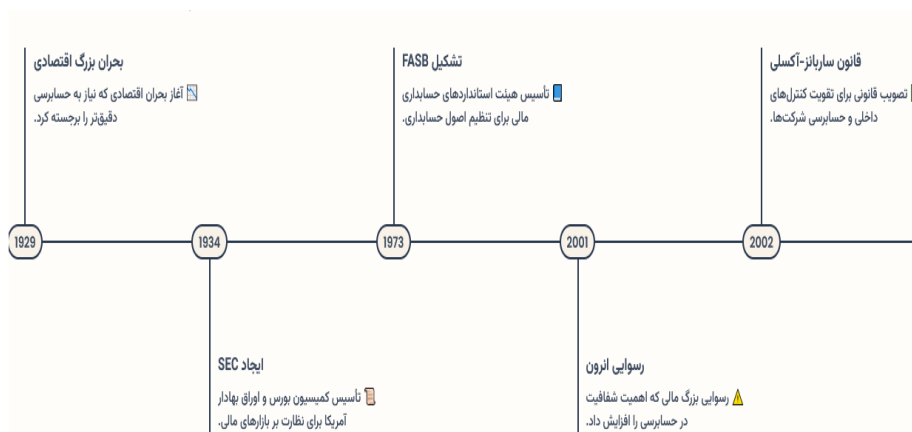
بحران بزرگ اقتصادی

📉 آغاز بحران اقتصادی که نیاز به حسابرسی دقیق‌تر را برجسته کرد.

تشکیل FASB

📘 تأسیس هیئت استانداردهای حسابداری مالی برای تنظیم اصول حسابداری.

قانون ساربانز-آکسلی

تصویب قانونی برای تقویت کنترل‌های داخلی و حسابرسی شرکت‌ها.

1929

1934

1973

2001

2002

ایجاد SEC

📜 تأسیس کمیسیون بورس و اوراق بهادار آمریکا برای نظارت بر بازارهای مالی.

رسوایی انرون

⚠️ رسوایی بزرگ مالی که اهمیت شفافیت در حسابرسی را افزایش داد.